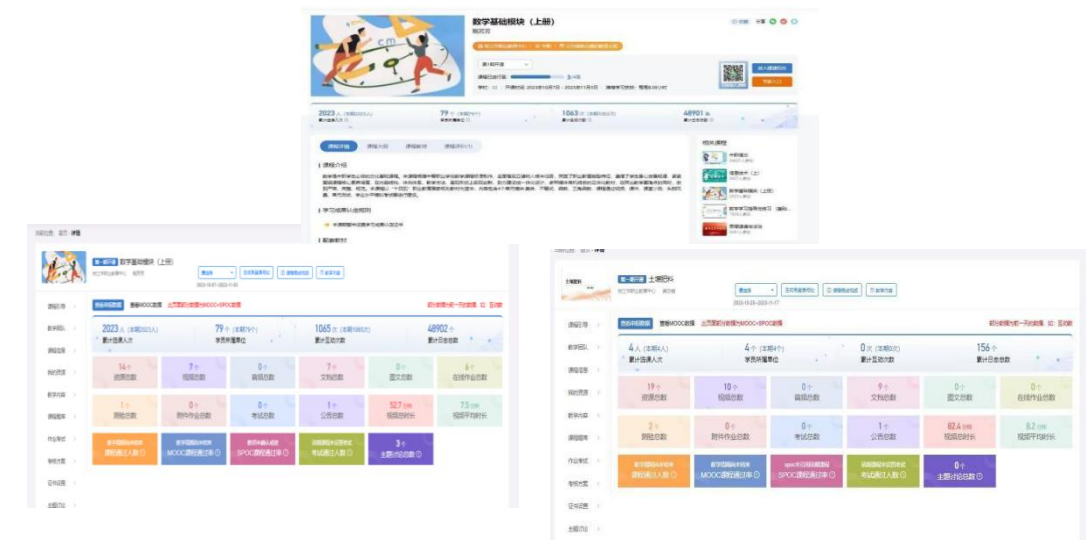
数学基础模块（上册）

第1期开课

2023人 (本期2023人)
累计选课人次

79个
学员所属单位

1063次
累计互动次数

48901条
累计日志总数

课程详情　课程大纲　课程教材　课程评价

课程介绍

学习成果认定规则

相关课程

第一期开课　数学基础模块（上册）

课程总览　学习数据　教学团队　课程信息　我的资源　课程内容　课程题库　作业考试　考核方案　证书设置　主题讨论

2023人 (本期2023人)
累计选课人次

79个 (本期79个)
学员所属单位

1065次 (本期1065次)
累计互动次数

48902条
累计日志总数

14个
资源总数

7个
视频总数

0个
音频总数

7个
文档总数

0个
图文总数

6个
在线作业总数

1个
测验总数

0个
附件作业总数

0个
考试总数

1个
公告总数

527.3分钟
视频总时长

73分钟
视频平均时长

课程通过人数
MOOC课程通过率
SPOC课程通过率
考试通过人数

3个
主题讨论总数

第一期开课　土壤肥料

4人 (本期4人)
累计选课人次

4个 (本期4个)
学员所属单位

0次 (本期0次)
累计互动次数

156个
累计日志总数

19个
资源总数

10个
视频总数

0个
音频总数

9个
文档总数

0个
图文总数

0个
在线作业总数

2个
测验总数

0个
附件作业总数

0个
考试总数

1个
公告总数

82.4分钟
视频总时长

8.2分钟
视频平均时长

课程通过人数
MOOC课程通过率
SPOC课程通过率
考试通过人数

0个
主题讨论总数